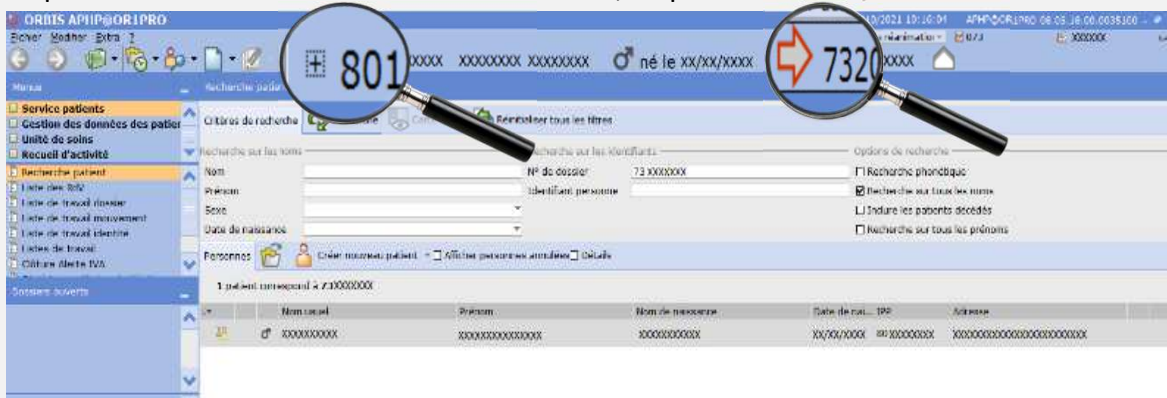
ORBIS APHP@OR1PRO
Fichier Modifier Extra ?
10/2021 10:10:01 APHP@OR1PRO 06.05.18.00.0035100
801 XXXXX XXXXXXXX XXXXXXXX né le XX/XX/XXXX 7320 XXXX
réanimation 073 XXXXXX
Menus
Recherche patient
Service patients
Gestion des données des patien
Unité de soins
Recueil d'activité
Recherche patient
Liste des RM
Liste de travail dossier
Liste de travail mouvement
Liste de travail identité
Listes de travail
Clôture Alerte IVA
Dossiers ouverts
Critères de recherche Rechercher Réinitialiser tous les titres
Recherche sur les noms
Nom
Prénom
Sexe
Date de naissance
Recherche sur les identifiants
N° de dossier 73 XXXXXXX
Identifiant personne
Options de recherche
Recherche phonétique
Recherche sur tous les noms
Inclure les patients décédés
Recherche sur tous les prénoms
Personnes Créer nouveau patient Afficher personnes annulées Détails
1 patient correspond à 73XXXXXXX
| | Nom usuel | Prénom | Nom de naissance | Date de nai... | IPP | Adresse |
|---|---|---|---|---|---|---|
| | XXXXXXXXXX | XXXXXXXXXXXXXXX | XXXXXXXXXXX | XX/XX/XXXX | 80XXXXXXX | XXXXXXXXXXXXXXXXXXXXXXX |